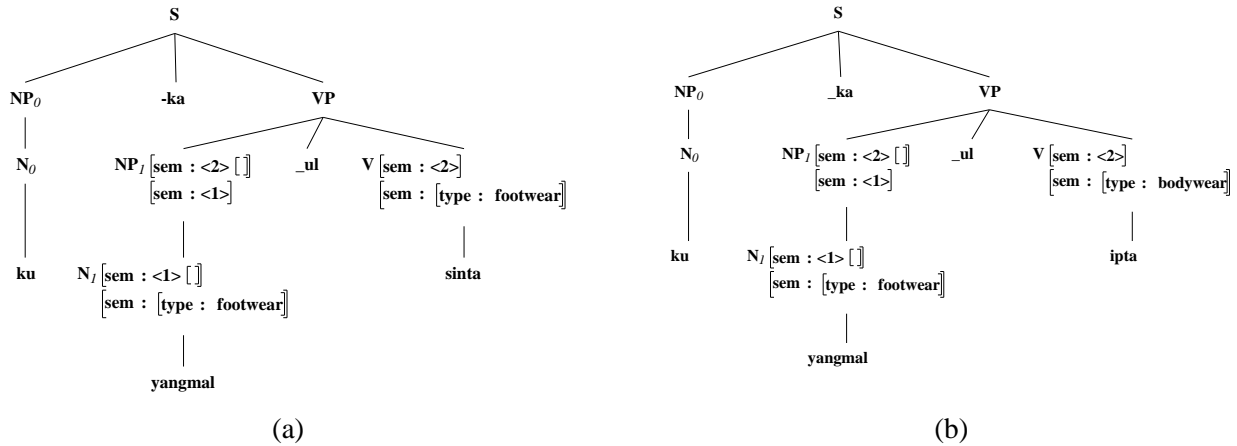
S

NP$_0$

-ka

VP

N$_0$

NP$_1$ [sem : <2> [ ]]
[sem : <1>]

_ul

V [sem : <2>]
[sem : [type : footwear]]

ku

N$_1$ [sem : <1> [ ]]
[sem : [type : footwear]]

sinta

yangmal

(a)

S

NP$_0$

_ka

VP

N$_0$

NP$_1$ [sem : <2> [ ]]
[sem : <1>]

_ul

V [sem : <2>]
[sem : [type : bodywear]]

ku

N$_1$ [sem : <1> [ ]]
[sem : [type : footwear]]

ipta

yangmal

(b)